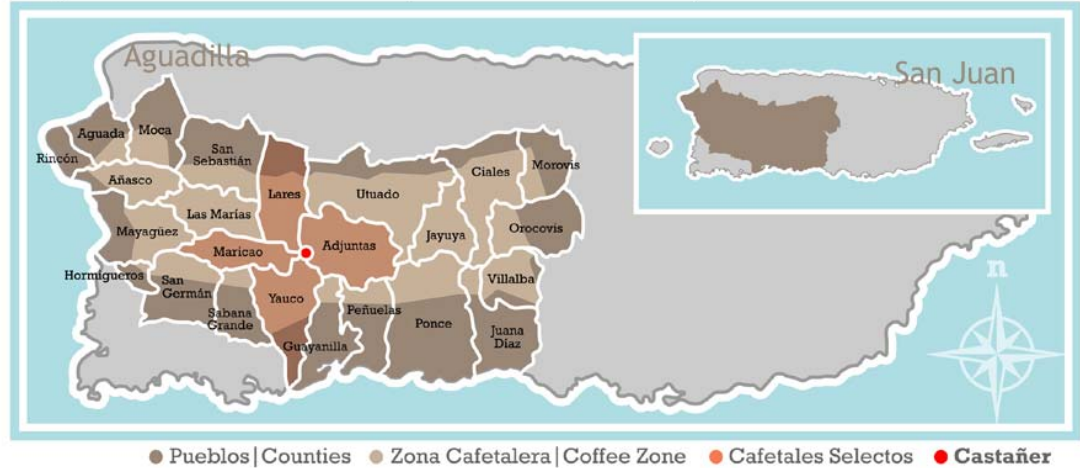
Aguadilla

San Juan

Aguada
Moca
Rincón
San Sebastián
Lares
Utuado
Ciales
Morovis
Añasco
Las Marías
Mayagüez
Maricao
Adjuntas
Jayuya
Orocovis
Hormigueros
San Germán
Yauco
Villalba
Sabana Grande
Peñuelas
Ponce
Juana Díaz
Guayanilla

n

Pueblos | Counties   Zona Cafetalera | Coffee Zone   Cafetales Selectos   Castañer